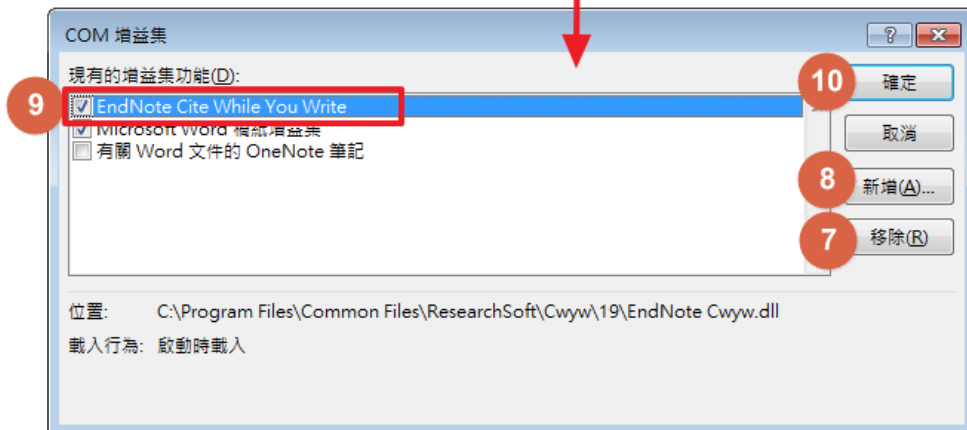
COM 增益集

?

現有的增益集功能(D):

9

EndNote Cite While You Write

Microsoft Word 稿紙增益集

有關 Word 文件的 OneNote 筆記

10

確定

取消

8

新增(A)...

7

移除(R)

位置: C:\Program Files\Common Files\ResearchSoft\Cwyw\19\EndNote Cwyw.dll

載入行為: 啟動時載入